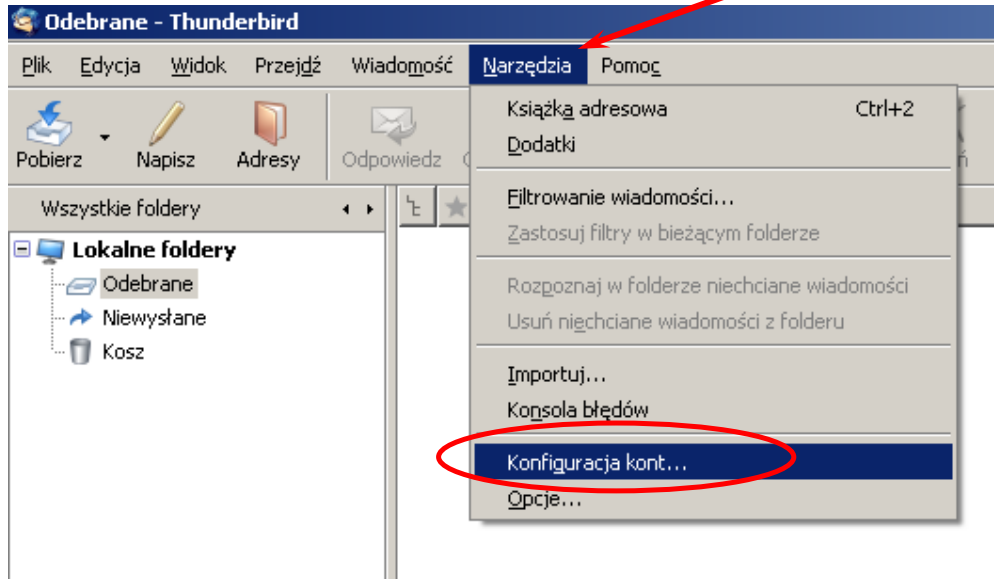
Odebrane - Thunderbird

Plik Edycja Widok Przejdź Wiadomość Narzędzia Pomoc

Pobierz Napisz Adresy Odpowiedz

Wszystkie foldery

Lokalne foldery
Odebrane
Niewysłane
Kosz

Książka adresowa Ctrl+2
Dodatki
Filtrowanie wiadomości...
Zastosuj filtry w bieżącym folderze
Rozpoznaj w folderze niechciane wiadomości
Usuń niechciane wiadomości z folderu
Importuj...
Konsola błędów
Konfiguracja kont...
Opcje...